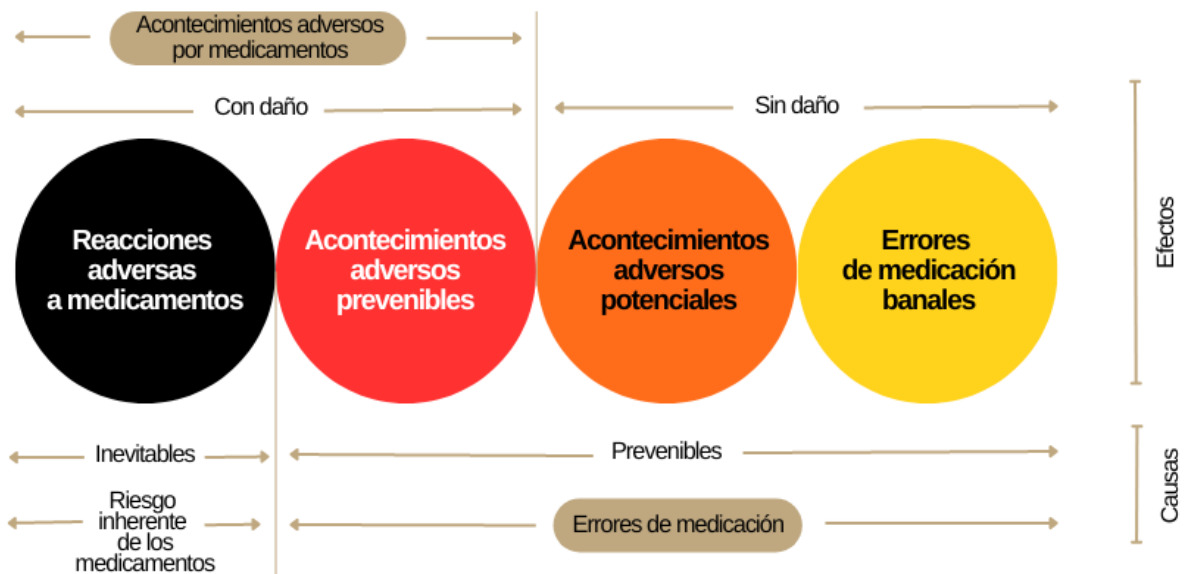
Acontecimientos adversos por medicamentos

Con daño

Sin daño

Reacciones adversas a medicamentos

Acontecimientos adversos prevenibles

Acontecimientos adversos potenciales

Errores de medicación banales

Efectos

Inevitables

Prevenibles

Riesgo inherente de los medicamentos

Errores de medicación

Causas